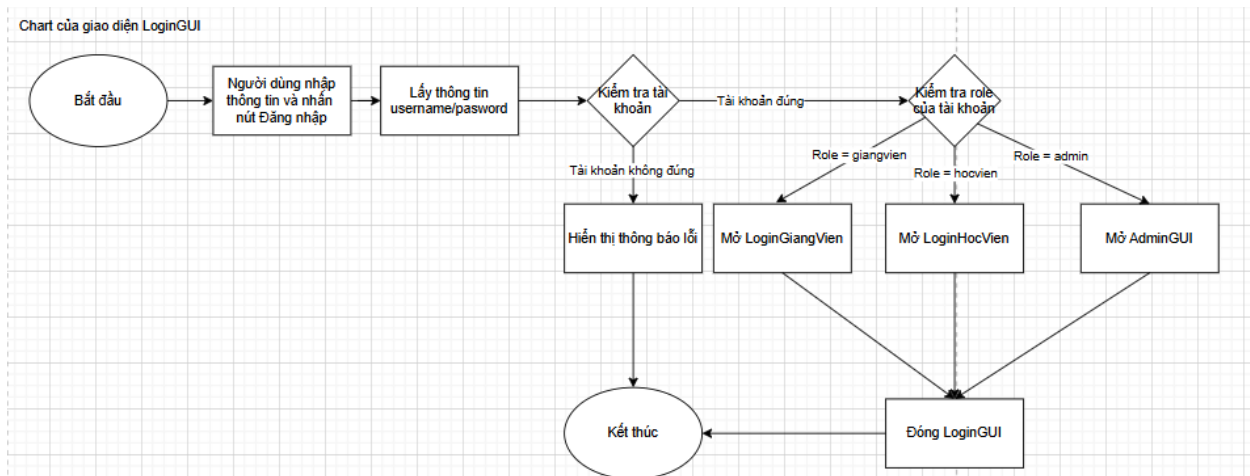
Chart của giao diện LoginGUI

Bắt đầu

Người dùng nhập thông tin và nhấn nút Đăng nhập

Lấy thông tin username/pasword

Kiểm tra tài khoản

Tài khoản đúng

Kiểm tra role của tài khoản

Tài khoản không đúng

Role = giangvien

Role = hocvien

Role = admin

Hiển thị thông báo lỗi

Mở LoginGiangVien

Mở LoginHocVien

Mở AdminGUI

Kết thúc

Đóng LoginGUI